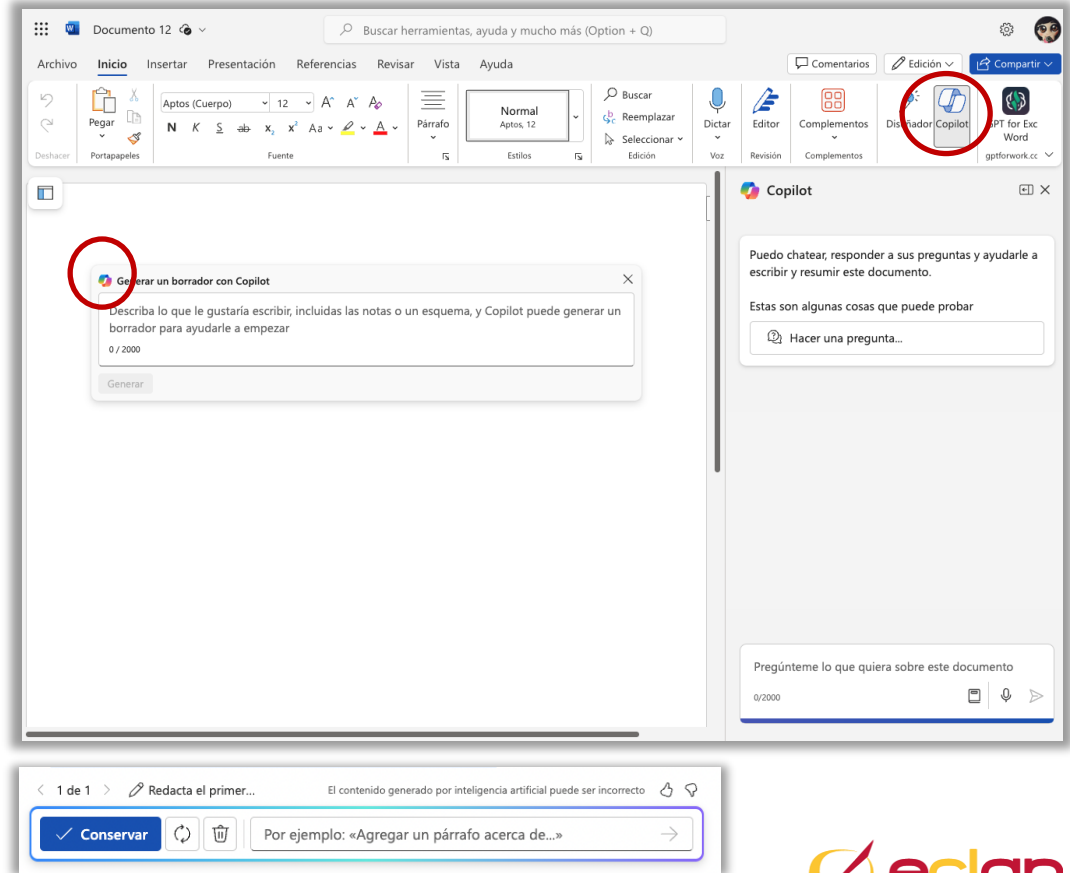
Documento 12

Buscar herramientas, ayuda y mucho más (Option + Q)

Archivo Inicio Insertar Presentación Referencias Revisar Vista Ayuda

Comentarios Edición Compartir

Deshacer

Pegar
Portapapeles

Aptos (Cuerpo) 12
N K S ab $x_2$ $x^2$ Aa A
Fuente

Párrafo

Normal
Aptos, 12
Estilos

Buscar
Reemplazar
Seleccionar
Edición

Dictar
Voz

Editor
Revisión

Complementos
Complementos

Diseñador Copilot

GPT for Exc Word
gptforwork.cc

Copilot

Puedo chatear, responder a sus preguntas y ayudarle a escribir y resumir este documento.

Estas son algunas cosas que puede probar

Hacer una pregunta...

Generar un borrador con Copilot

Describa lo que le gustaría escribir, incluidas las notas o un esquema, y Copilot puede generar un borrador para ayudarle a empezar

0 / 2000

Generar

Pregúnteme lo que quiera sobre este documento

0/2000

1 de 1 Redacta el primer... El contenido generado por inteligencia artificial puede ser incorrecto

Conservar

Por ejemplo: «Agregar un párrafo acerca de...»

eslan